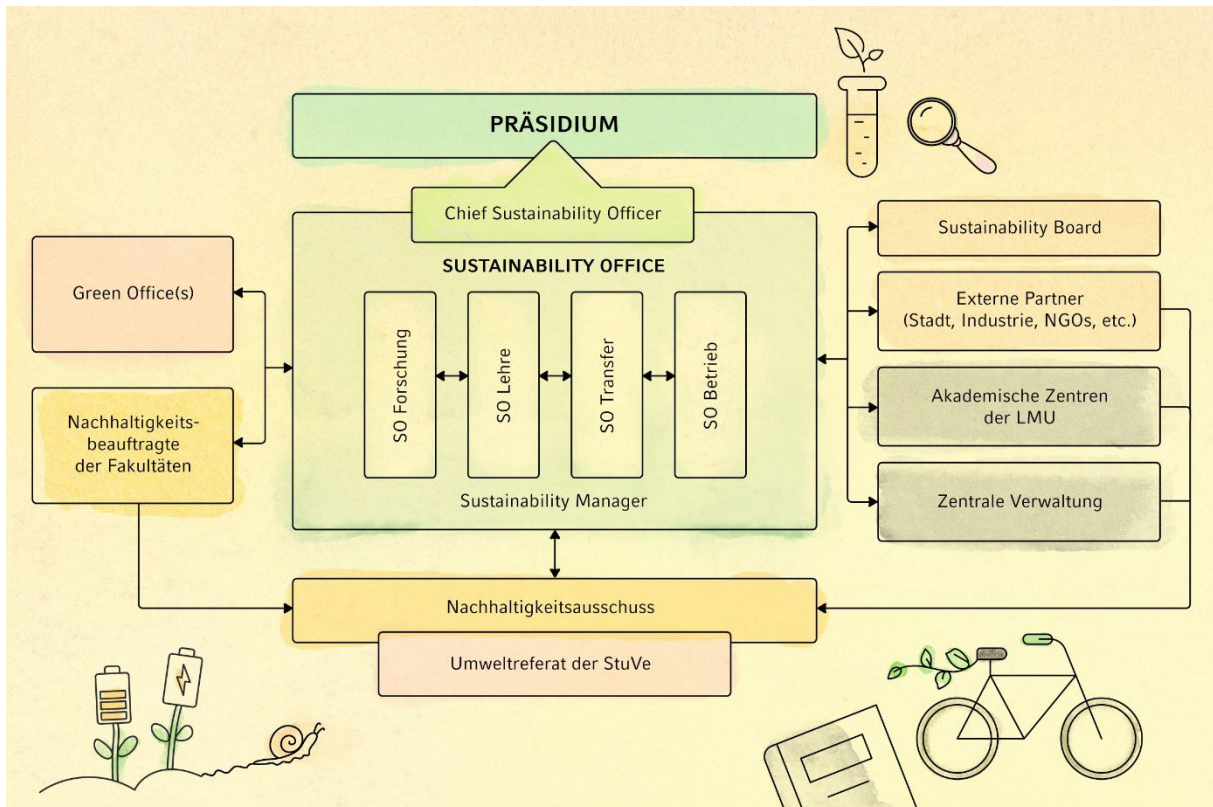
PRÄSIDIUM

Chief Sustainability Officer

SUSTAINABILITY OFFICE

SO Forschung

SO Lehre

SO Transfer

SO Betrieb

Sustainability Manager

Green Office(s)

Nachhaltigkeitsbeauftragte der Fakultäten

Sustainability Board

Externe Partner (Stadt, Industrie, NGOs, etc.)

Akademische Zentren der LMU

Zentrale Verwaltung

Nachhaltigkeitsausschuss

Umweltreferat der StuVe